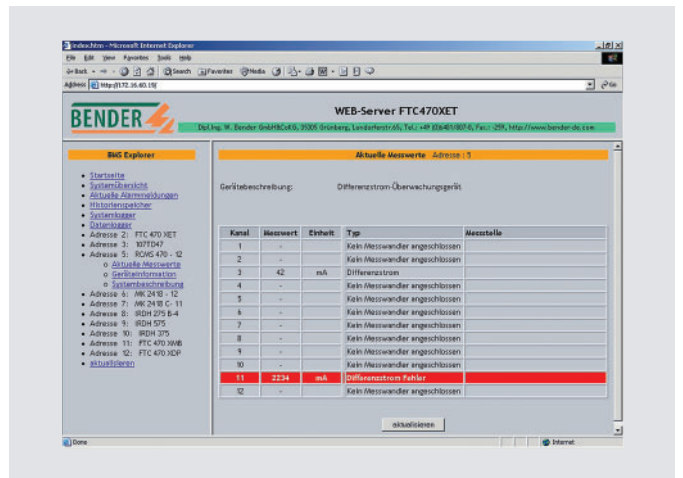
index.htm - Microsoft Internet Explorer

File Edit View Favorites Tools Help

Back Search Favorites Media

Address http://172.16.60.15/ Go

BENDER

WEB-Server FTC470XET

Dipl.Ing. W. Bender GmbH&Co.KG, 35305 Grünberg, Londorferstr.65, Tel.: +49 (0)6401/807-0, Fax.: -259, http://www.bender-de.com

BMS Explorer

- Startseite
- Systemübersicht
- Aktuelle Alarmmeldungen
- Historienspeicher
- Systemlogger
- Datenlogger
- Adresse 2: FTC 470 XET
- Adresse 3: 107TD47
- Adresse 5: RCMS 470 - 12
  - Aktuelle Messwerte
  - Geräteinformation
  - Systembeschreibung
- Adresse 6: MK 2418 - 12
- Adresse 7: MK 2418 C- 11
- Adresse 8: IRDH 275 B-4
- Adresse 9: IRDH 575
- Adresse 10: IRDH 375
- Adresse 11: FTC 470 XMB
- Adresse 12: FTC 470 XDP
- aktualisieren

Aktuelle Messwerte Adresse : 5

Gerätebeschreibung: Differenzstrom-Überwachungsgerät

| Kanal | Messwert | Einheit | Typ | Messstelle |
|---|---|---|---|---|
| 1 | - | | Kein Messwandler angeschlossen | |
| 2 | - | | Kein Messwandler angeschlossen | |
| 3 | 42 | mA | Differenzstrom | |
| 4 | - | | Kein Messwandler angeschlossen | |
| 5 | - | | Kein Messwandler angeschlossen | |
| 6 | - | | Kein Messwandler angeschlossen | |
| 7 | - | | Kein Messwandler angeschlossen | |
| 8 | - | | Kein Messwandler angeschlossen | |
| 9 | - | | Kein Messwandler angeschlossen | |
| 10 | - | | Kein Messwandler angeschlossen | |
| 11 | 2234 | mA | Differenzstrom Fehler | |
| 12 | - | | Kein Messwandler angeschlossen | |

aktualisieren

Done

Internet